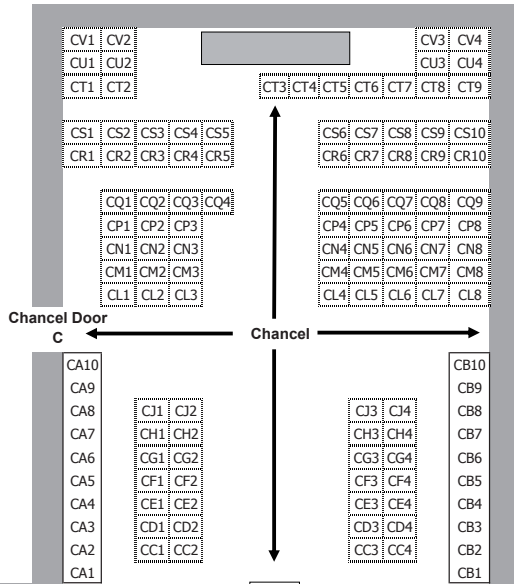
CV1 CV2
CU1 CU2
CT1 CT2

CV3 CV4
CU3 CU4
CT3 CT4 CT5 CT6 CT7 CT8 CT9

CS1 CS2 CS3 CS4 CS5
CR1 CR2 CR3 CR4 CR5

CS6 CS7 CS8 CS9 CS10
CR6 CR7 CR8 CR9 CR10

CQ1 CQ2 CQ3 CQ4
CP1 CP2 CP3
CN1 CN2 CN3
CM1 CM2 CM3
CL1 CL2 CL3

CQ5 CQ6 CQ7 CQ8 CQ9
CP4 CP5 CP6 CP7 CP8
CN4 CN5 CN6 CN7 CN8
CM4 CM5 CM6 CM7 CM8
CL4 CL5 CL6 CL7 CL8

Chancel Door C

Chancel

CA10
CA9
CA8
CA7
CA6
CA5
CA4
CA3
CA2
CA1

CJ1 CJ2
CH1 CH2
CG1 CG2
CF1 CF2
CE1 CE2
CD1 CD2
CC1 CC2

CJ3 CJ4
CH3 CH4
CG3 CG4
CF3 CF4
CE3 CE4
CD3 CD4
CC3 CC4

CB10
CB9
CB8
CB7
CB6
CB5
CB4
CB3
CB2
CB1